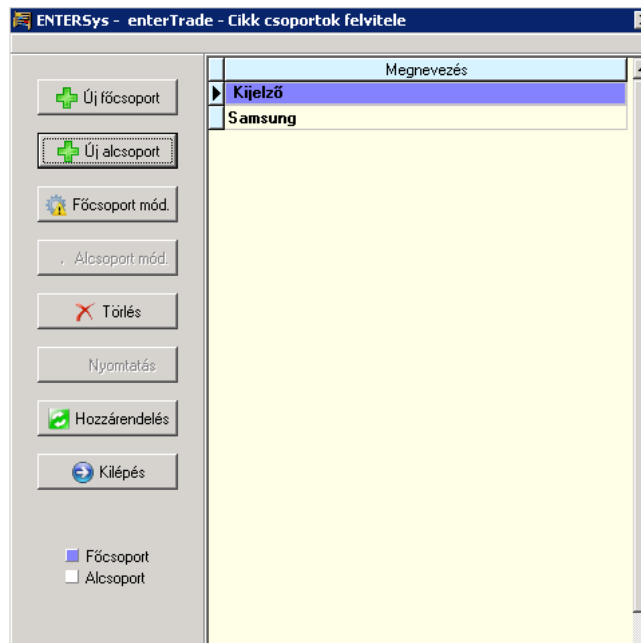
ENTERSys - enterTrade - Cikk csoportok felvitele

Új főcsoport

Új alcsoport

Főcsoport mód.

Alcsoport mód.

Törlés

Nyomtatás

Hozzárendelés

Kilépés

Főcsoport
Alcsoport

| Megnevezés |
|---|
| Kijelző |
| Samsung |